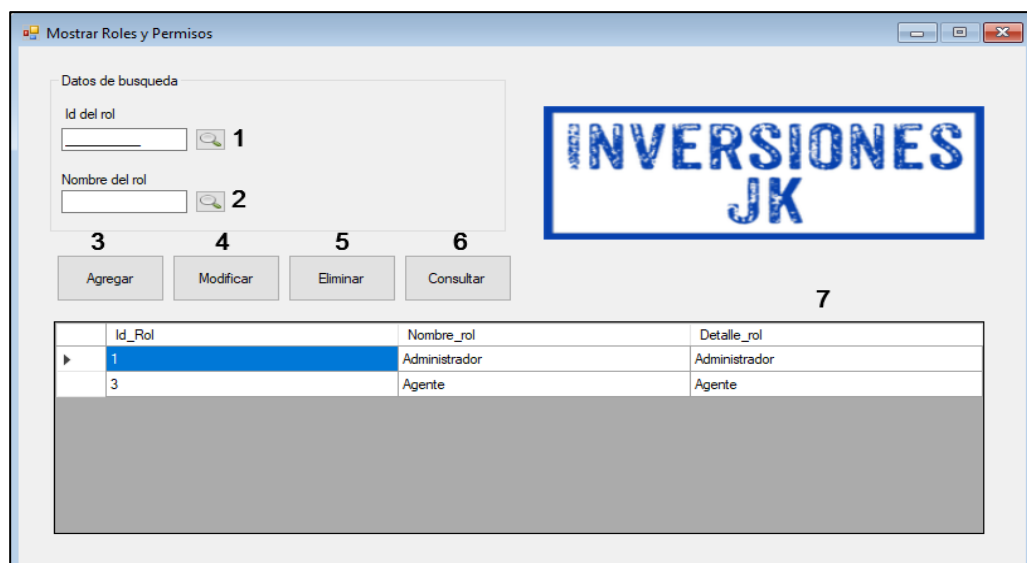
Mostrar Roles y Permisos

Datos de busqueda

Id del rol

1

Nombre del rol

2

INVERSIONES JK

3 Agregar

4 Modificar

5 Eliminar

6 Consultar

7

| | Id_Rol | Nombre_rol | Detalle_rol |
|---|---|---|---|
| ▶ | 1 | Administrador | Administrador |
| | 3 | Agente | Agente |